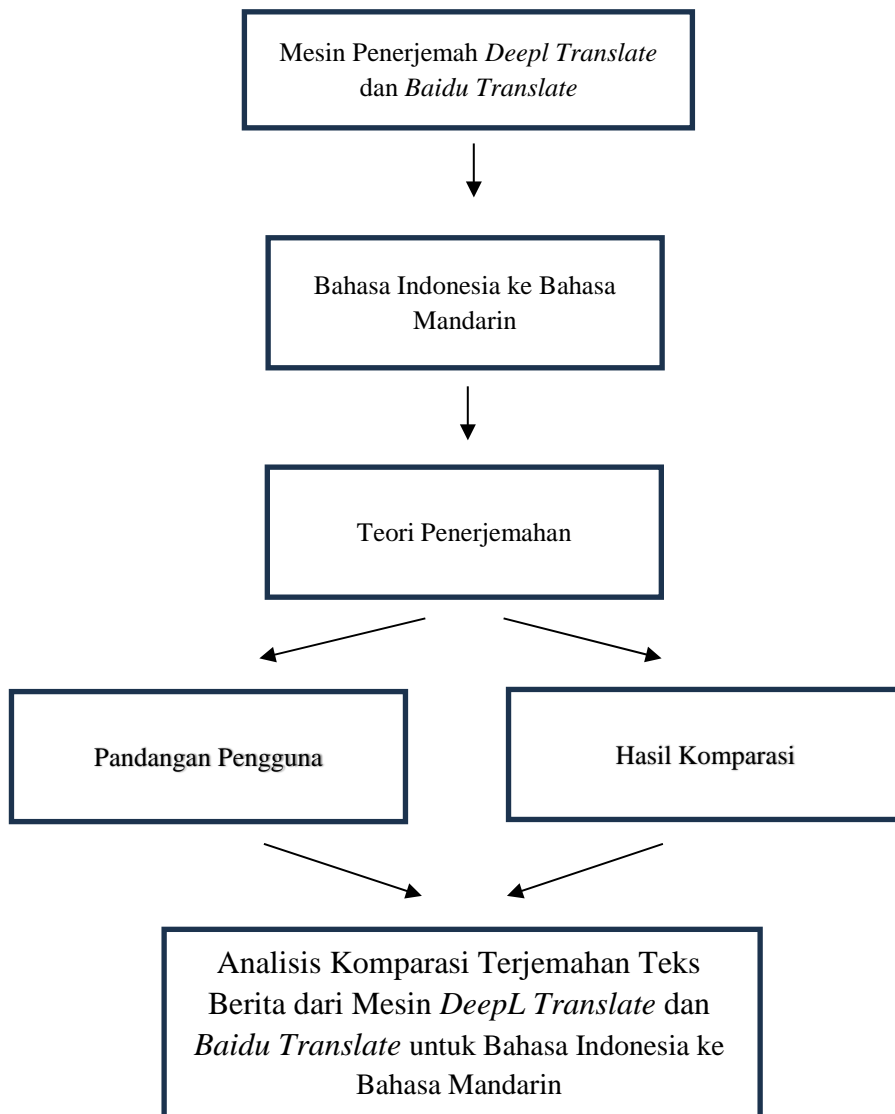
Mesin Penerjemah *Deepl Translate* dan *Baidu Translate*

Bahasa Indonesia ke Bahasa Mandarin

Teori Penerjemahan

Pandangan Pengguna

Hasil Komparasi

Analisis Komparasi Terjemahan Teks Berita dari Mesin *DeepL Translate* dan *Baidu Translate* untuk Bahasa Indonesia ke Bahasa Mandarin